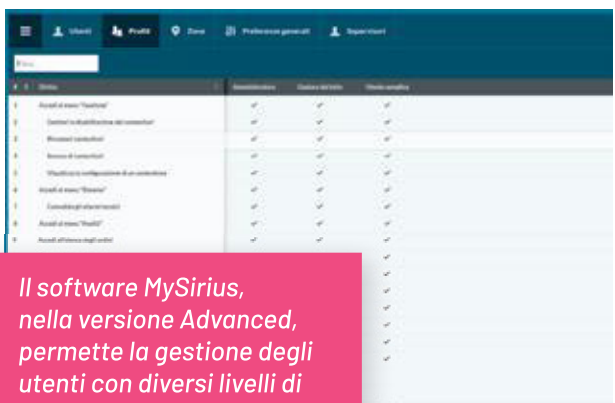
Utenti Profili Zone Preferenze generali Supervisori

Accedi al menu "Gestione"

Gestisci la disabilitazione dei contenitori

Rimuovi i contenitori

Svuota i contenitori

Visualizza la configurazione di un contenitore

Accedi al menu "Sistema"

Accedi al menu "Profili"

Accedi all'elenco degli utenti

Amministratore

Il software MySirius, nella versione Advanced, permette la gestione degli utenti con diversi livelli di